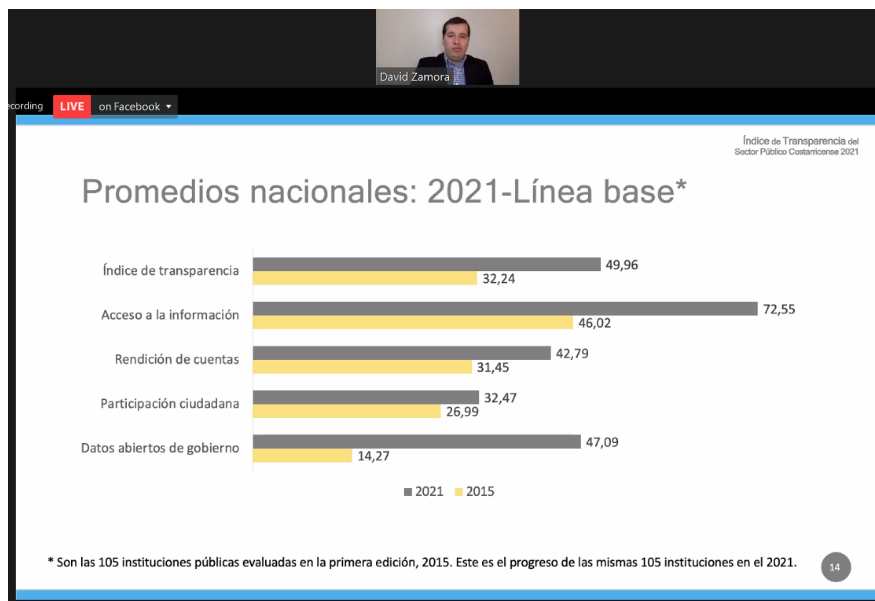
David Zamora

ecording LIVE on Facebook

Índice de Transparencia del Sector Público Costarricense 2021

Promedios nacionales: 2021-Línea base*

Índice de transparencia 49,96 32,24

Acceso a la información 72,55 46,02

Rendición de cuentas 42,79 31,45

Participación ciudadana 32,47 26,99

Datos abiertos de gobierno 47,09 14,27

2021 2015

* Son las 105 instituciones públicas evaluadas en la primera edición, 2015. Este es el progreso de las mismas 105 instituciones en el 2021.

14